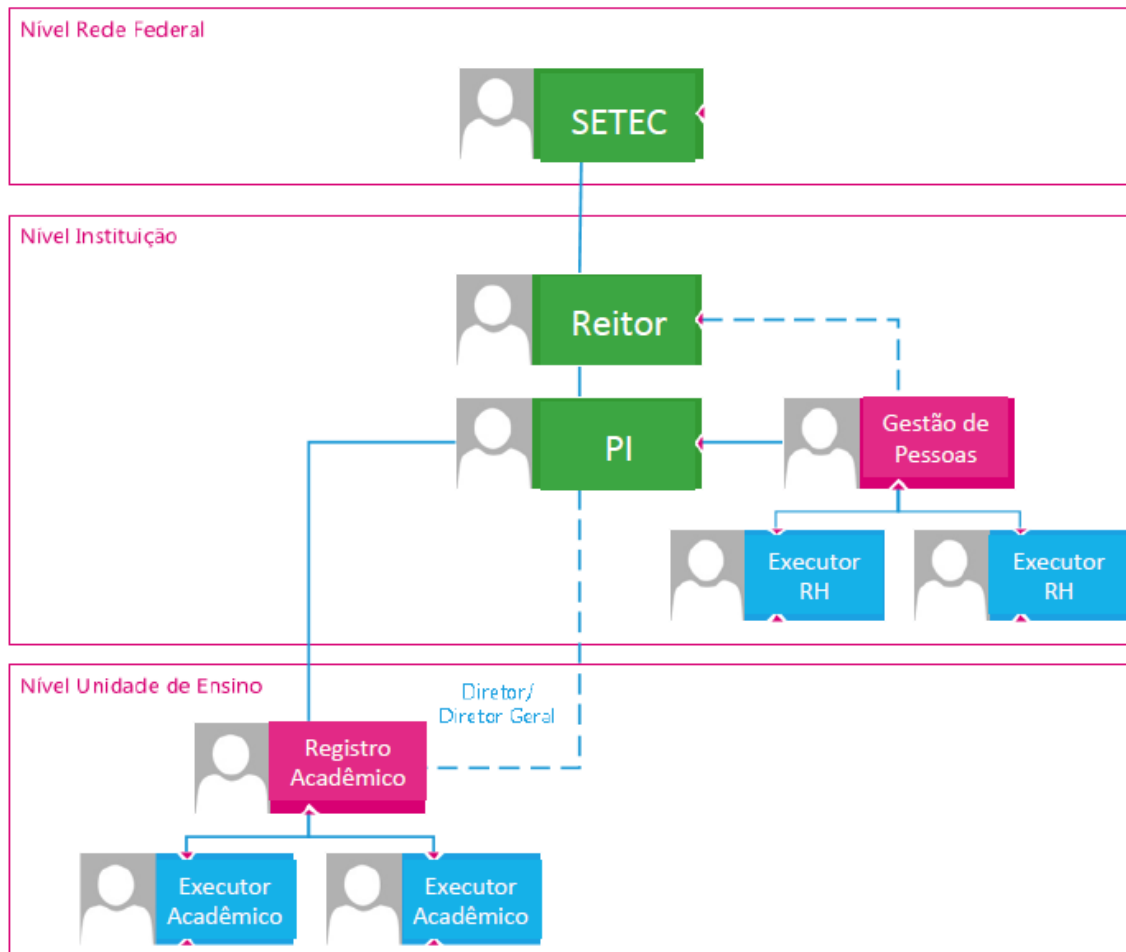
Nível Rede Federal

SETEC

Nível Instituição

Reitor

PI

Gestão de Pessoas

Executor RH

Executor RH

Nível Unidade de Ensino

Diretor/ Diretor Geral

Registro Acadêmico

Executor Acadêmico

Executor Acadêmico